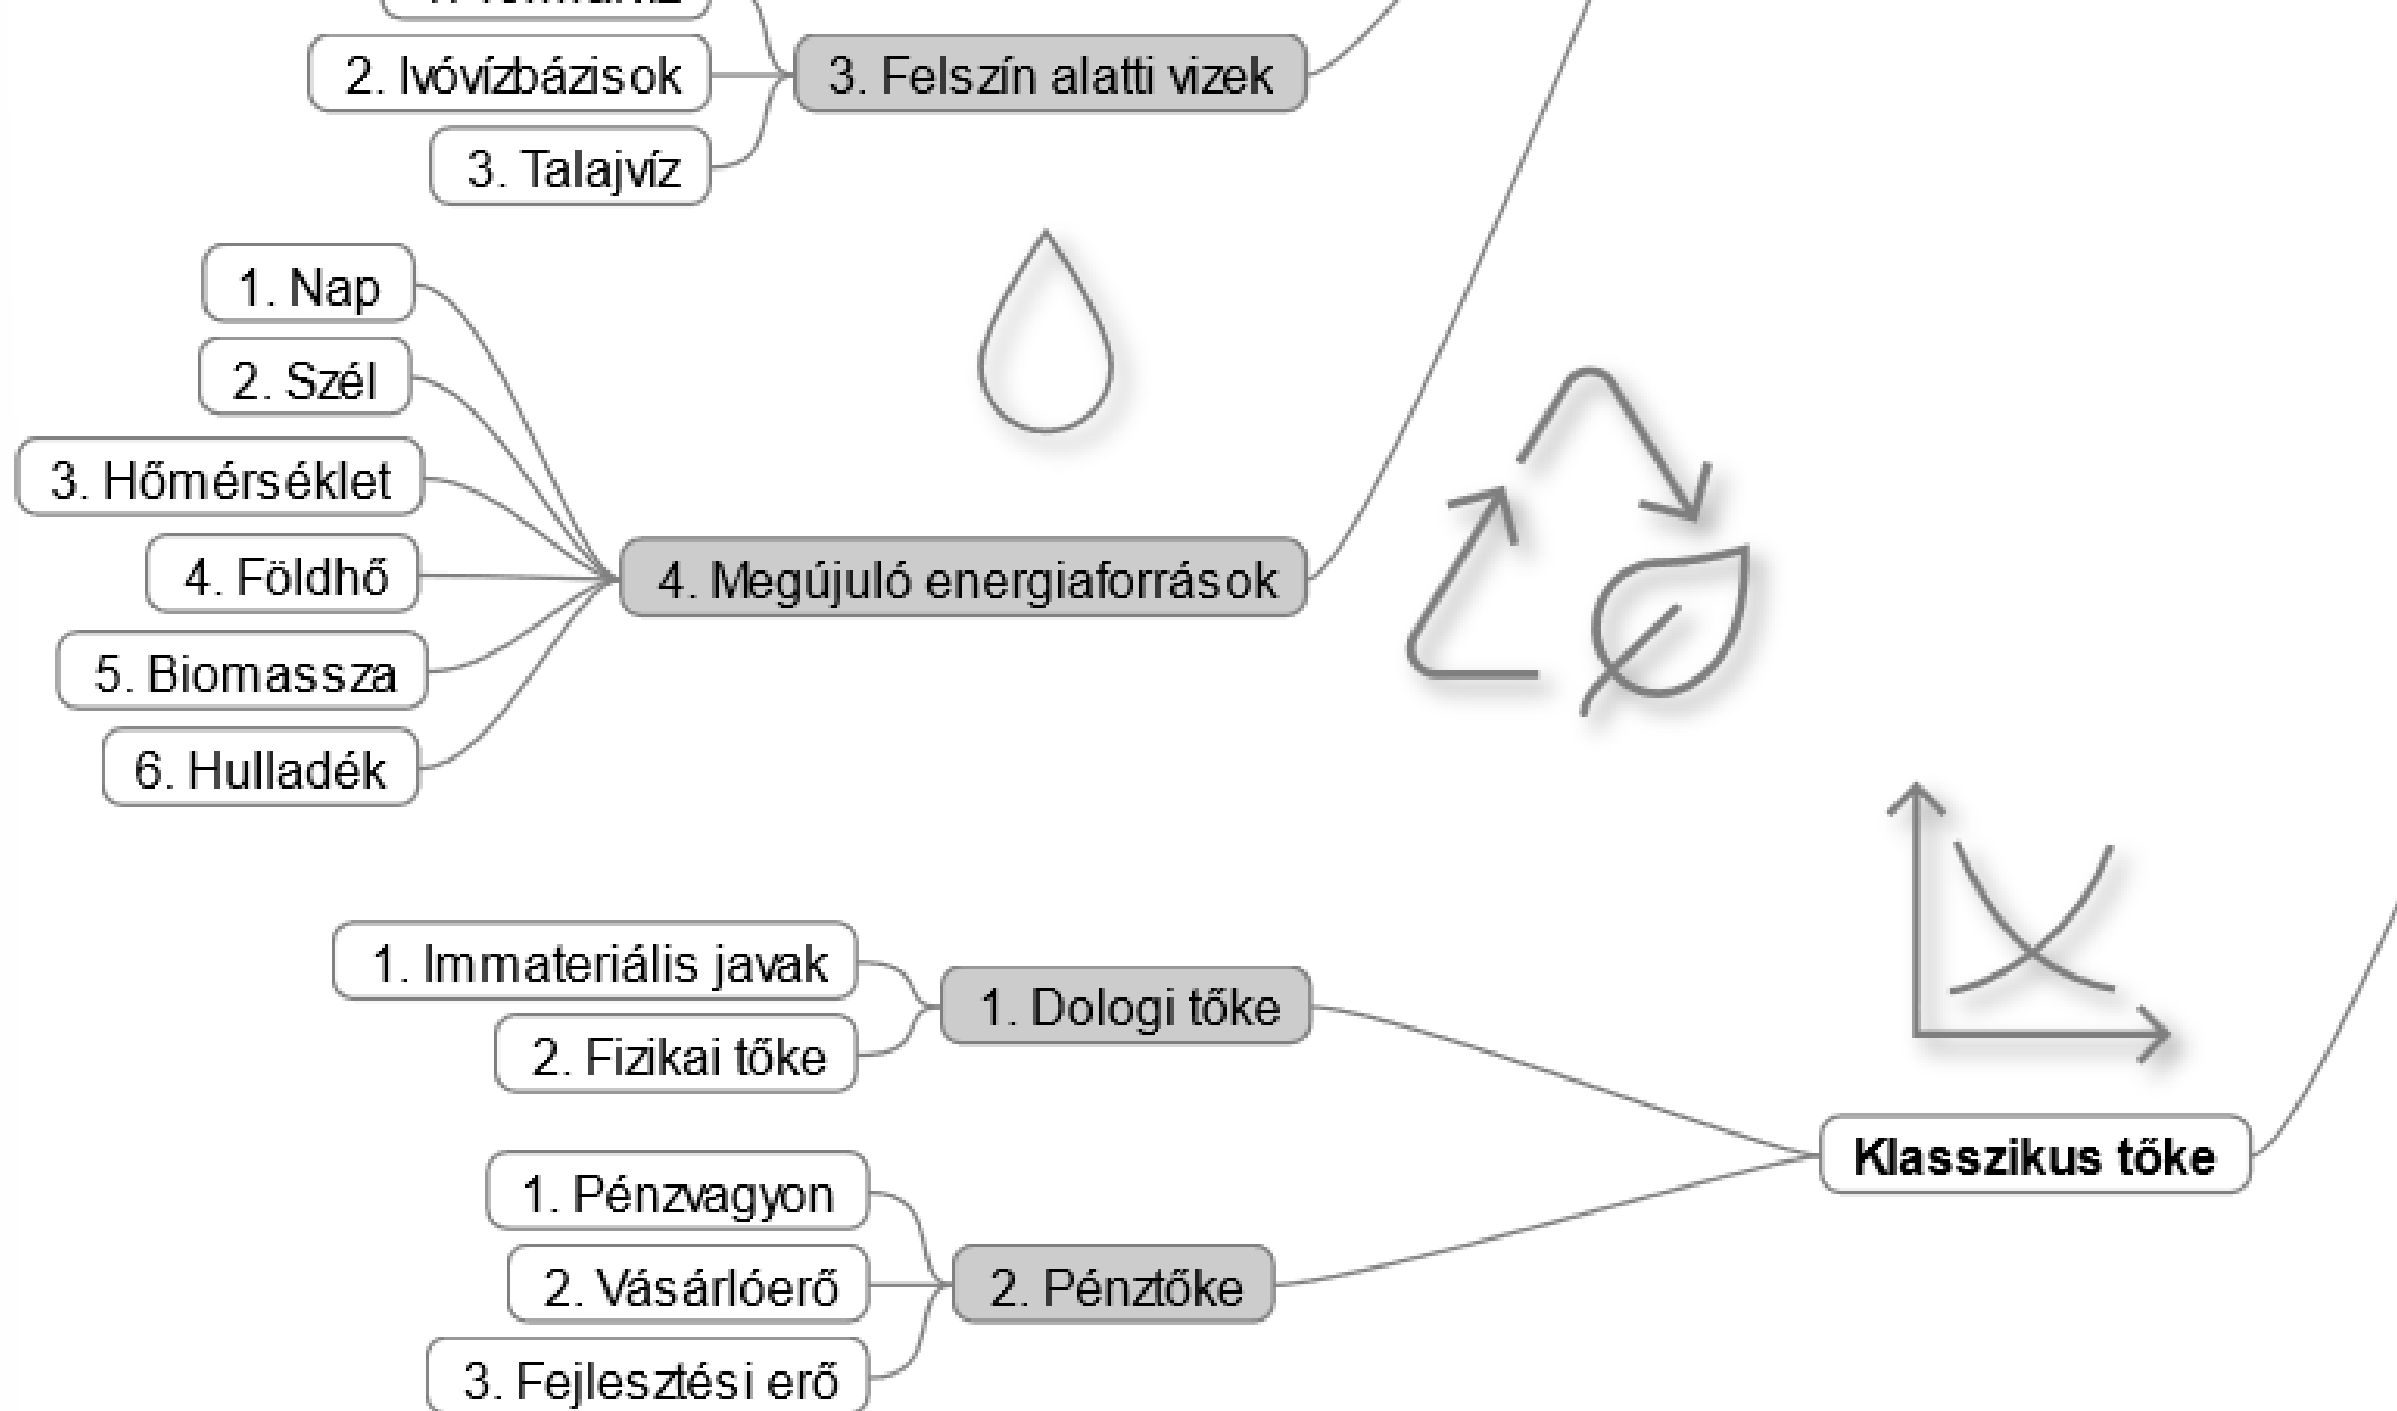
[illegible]

2. Ivóvízbázisok

3. Felszín alatti vizek

3. Talajvíz

1. Nap

2. Szél

3. Hőmérséklet

4. Földhő

4. Megújuló energiaforrások

5. Biomassza

6. Hulladék

1. Immateriális javak

1. Dologi tőke

2. Fizikai tőke

Klasszikus tőke

1. Pénzvagyon

2. Vásárlóerő

2. Pénztőke

3. Fejlesztési erő